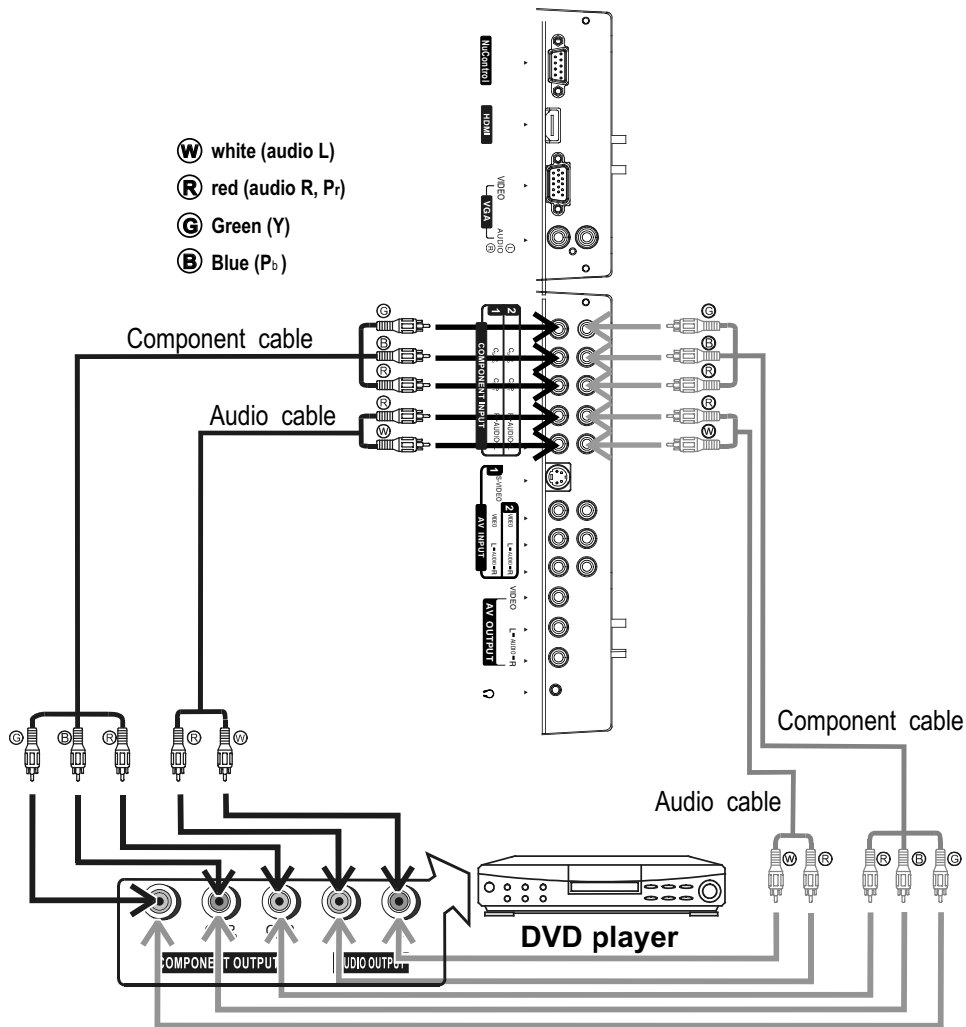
NuControl

HDMI

VIDEO
VGA
AUDIO
Ⓛ
Ⓡ

Ⓦ white (audio L)
Ⓡ red (audio R, $P_r$)
Ⓖ Green (Y)
Ⓑ Blue ($P_b$)

Ⓖ
Ⓑ
Ⓡ
Ⓡ
Ⓦ

Component cable

Audio cable

1 2
COMPONENT INPUT
Y
$C_B$
$C_R$
R AUDIO
L AUDIO

Ⓖ
Ⓑ
Ⓡ
Ⓡ
Ⓦ

1 S-VIDEO
2 VIDEO
VIDEO
L AUDIO R
AV INPUT

VIDEO
L AUDIO R
AV OUTPUT

Component cable

Ⓖ Ⓑ Ⓡ Ⓡ Ⓦ

Audio cable

Ⓦ Ⓡ Ⓡ Ⓑ Ⓖ

DVD player

COMPONE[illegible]T OUTPUT
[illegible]UDIO OUTPUT